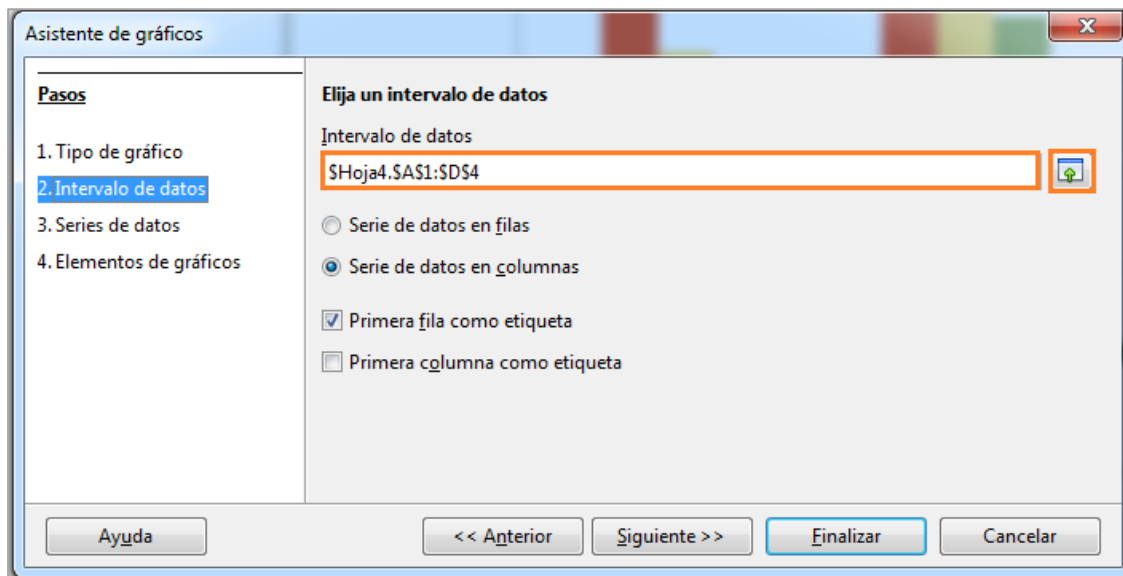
Asistente de gráficos

Pasos

1. Tipo de gráfico
2. Intervalo de datos
3. Series de datos
4. Elementos de gráficos

Elija un intervalo de datos

Intervalo de datos

$Hoja4.$A$1:$D$4

Serie de datos en filas

Serie de datos en columnas

Primera fila como etiqueta

Primera columna como etiqueta

Ayuda

<< Anterior

Siguiente >>

Finalizar

Cancelar